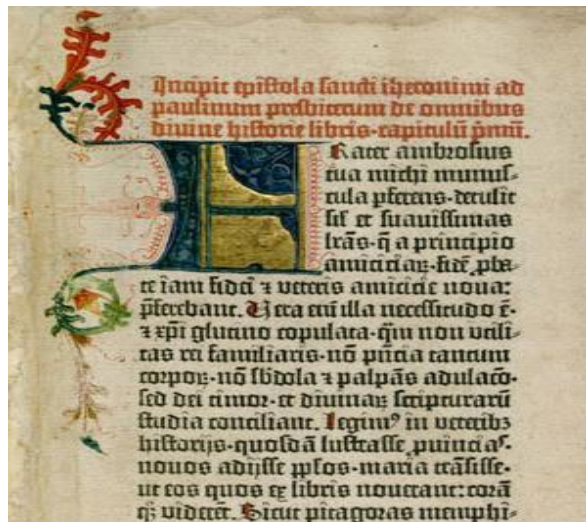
Incipit epistola sancti iheronimi ad paulinum presbiterum de omnibus divine historie libris-capitulũ pmũ.

F rater ambrosius tua michi munuscula pferens-detulit sil et suavissimas lrãs-q̃ a principio amicicia⁊-fidē ꝓbate iam fidei ⁊ veteris amicicie noua: pferebant. Uera enĩ illa necessitudo ē-⁊ xpi glutino copulata-q̃m non utilitas rei familiaris-nõ pñcia tantum corpo⁊-nõ subdola ⁊ palpãs adulacõ-sed dei timor-et divina⁊ scripturarũ studia conciliant. Legim⁹ in veteribꝫ historijs-quosdã lustrasse puincias-novos adijsse ꝑplos-maria trãsisse-ut eos quos ex libris noverant:corã q̃z viderẽt. Sicut pitagoras memphi-